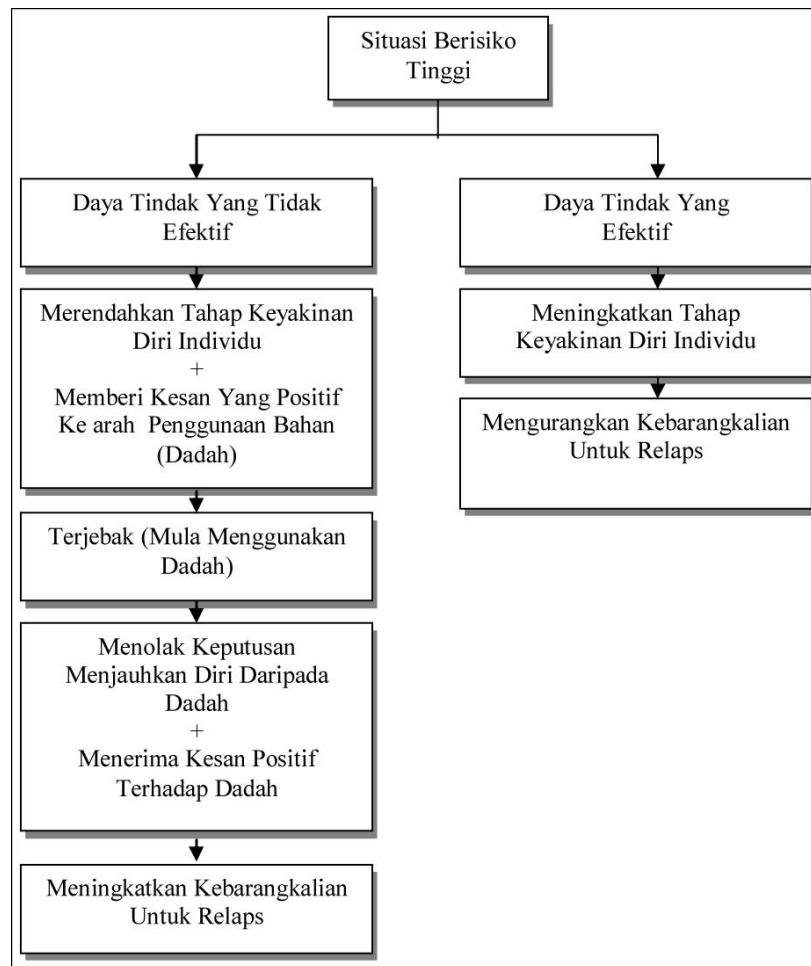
Situasi Berisiko Tinggi

Daya Tindak Yang Tidak Efektif

Merendahkan Tahap Keyakinan Diri Individu
+
Memberi Kesan Yang Positif Ke arah Penggunaan Bahan (Dadah)

Terjebak (Mula Menggunakan Dadah)

Menolak Keputusan Menjauhkan Diri Daripada Dadah
+
Menerima Kesan Positif Terhadap Dadah

Meningkatkan Kebarangkalian Untuk Relaps

Daya Tindak Yang Efektif

Meningkatkan Tahap Keyakinan Diri Individu

Mengurangkan Kebarangkalian Untuk Relaps